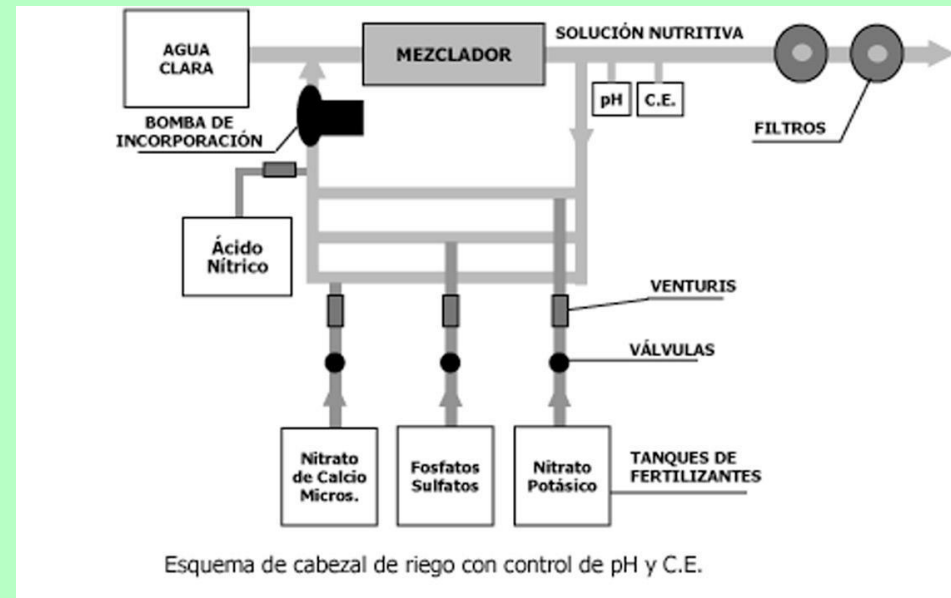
AGUA CLARA

MEZCLADOR

SOLUCIÓN NUTRITIVA

pH

C.E.

FILTROS

BOMBA DE INCORPORACIÓN

Ácido Nítrico

VENTURIS

VÁLVULAS

Nitrato de Calcio Micros.

Fosfatos Sulfatos

Nitrato Potásico

TANQUES DE FERTILIZANTES

Esquema de cabezal de riego con control de pH y C.E.